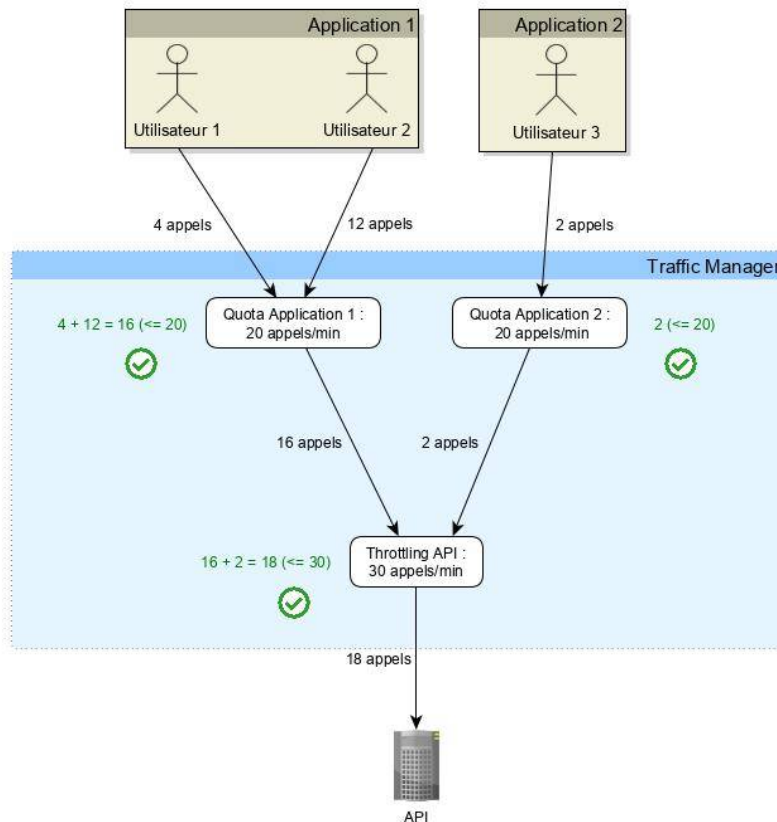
Application 1

Utilisateur 1

Utilisateur 2

Application 2

Utilisateur 3

4 appels

12 appels

2 appels

Traffic Manager

4 + 12 = 16 (<= 20)

Quota Application 1 :
20 appels/min

Quota Application 2 :
20 appels/min

2 (<= 20)

16 appels

2 appels

16 + 2 = 18 (<= 30)

Throttling API :
30 appels/min

18 appels

API